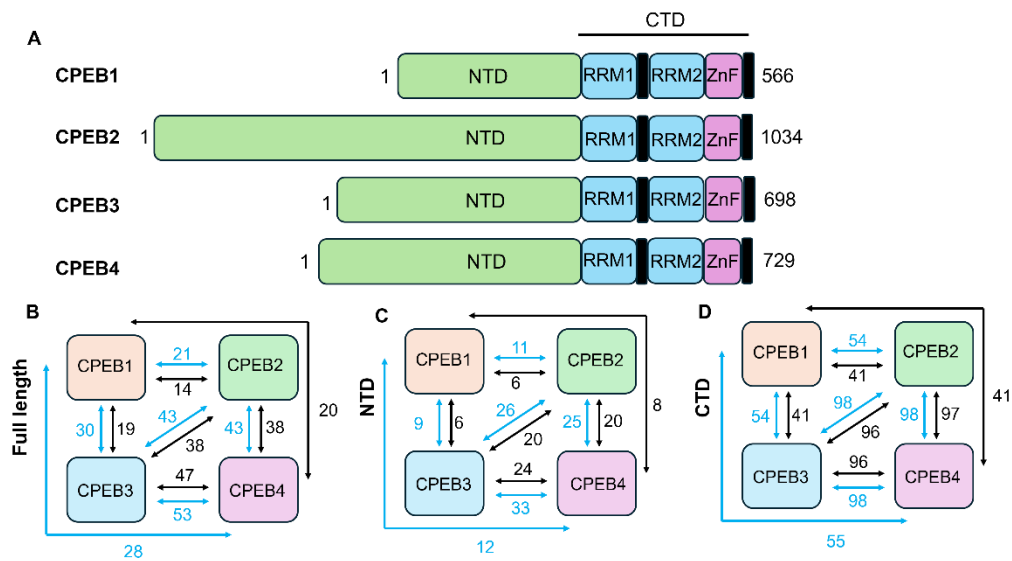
CTD

A

CPEB1 1 NTD RRM1 RRM2 ZnF 566

CPEB2 1 NTD RRM1 RRM2 ZnF 1034

CPEB3 1 NTD RRM1 RRM2 ZnF 698

CPEB4 1 NTD RRM1 RRM2 ZnF 729

B

Full length

CPEB1 21 14 CPEB2

30 19 43 38 43 38 20

CPEB3 47 53 CPEB4

28

C

NTD

CPEB1 11 6 CPEB2

9 6 26 20 25 20 8

CPEB3 24 33 CPEB4

12

D

CTD

CPEB1 54 41 CPEB2

54 41 98 96 98 97 41

CPEB3 96 98 CPEB4

55